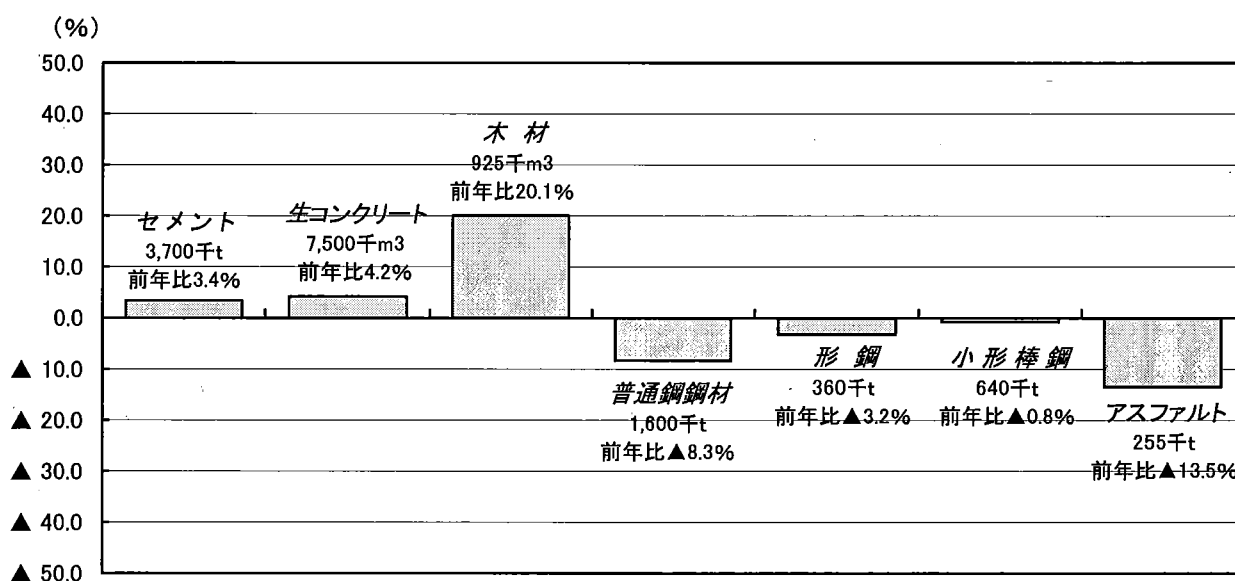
(%)

50.0
40.0
30.0
20.0
10.0
0.0
▲ 10.0
▲ 20.0
▲ 30.0
▲ 40.0
▲ 50.0

セメント
3,700千t
前年比3.4%

生コンクリート
7,500千m3
前年比4.2%

木 材
925千m3
前年比20.1%

普通鋼鋼材
1,600千t
前年比▲8.3%

形 鋼
360千t
前年比▲3.2%

小形棒鋼
640千t
前年比▲0.8%

アスファルト
255千t
前年比▲13.5%